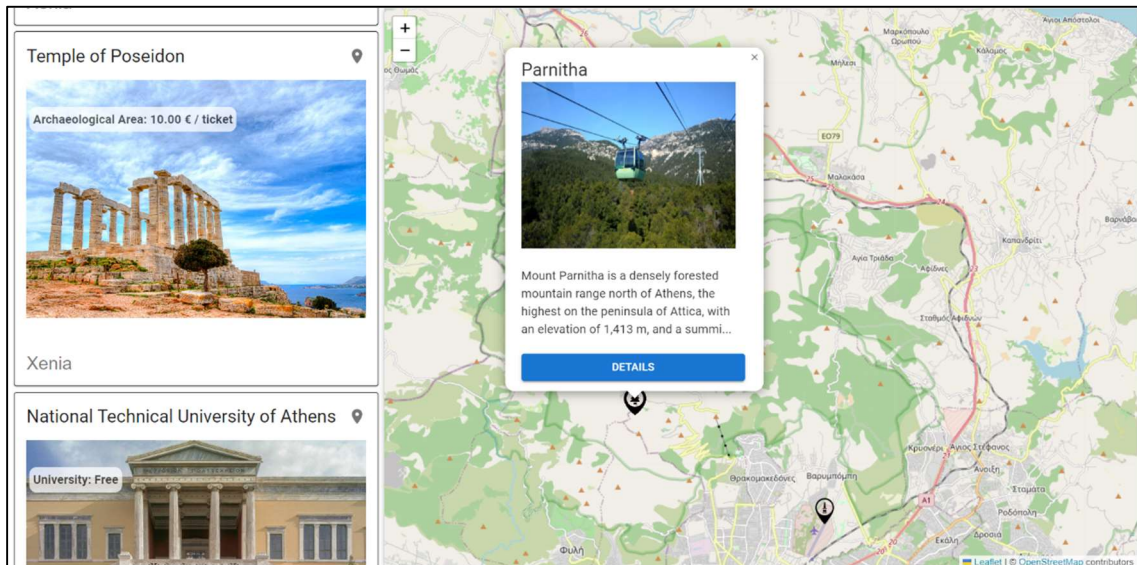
Temple of Poseidon

Archaeological Area: 10.00 € / ticket

Xenia

National Technical University of Athens

University: Free

+
−

Parnitha

×

Mount Parnitha is a densely forested mountain range north of Athens, the highest on the peninsula of Attica, with an elevation of 1,413 m, and a summi...

DETAILS

Άγιοι Απόστολοι
Μαρκόπουλο Ωρωπού
Μήλεσι
Κάλαμος
ΕΟ79
Μαλακάσα
Βαρνάβας
Καπανδρίτι
Αγία Τριάδα
Αφίδνες
Σταθμός Αφιδνών
Κρυονέρι
Άγιος Στέφανος
Άνοιξη
Θρακομακεδόνες
Βαρυμπόμπη
Σταμάτα
Α1
Ροδόπολη
Δροσιά
Εκάλη
Φυλή

Leaflet | © OpenStreetMap contributors